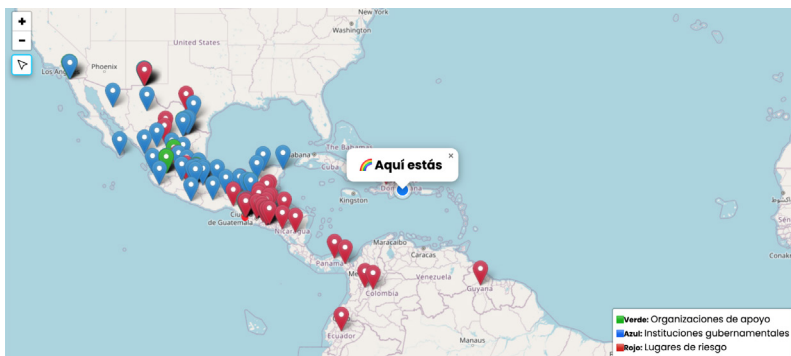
+
−
New York
Washington
United States
Los Angeles
Phoenix
The Bahamas
Cuba
Kingston
Dominicana
🌈 Aquí estás
×
de Guatemala
Nicaragua
Panamá
Maracaibo
Venezuela
Medellín
Colombia
Guyana
Ecuador
Conakry
Verde: Organizaciones de apoyo
Azul: Instituciones gubernamentales
Rojo: Lugares de riesgo